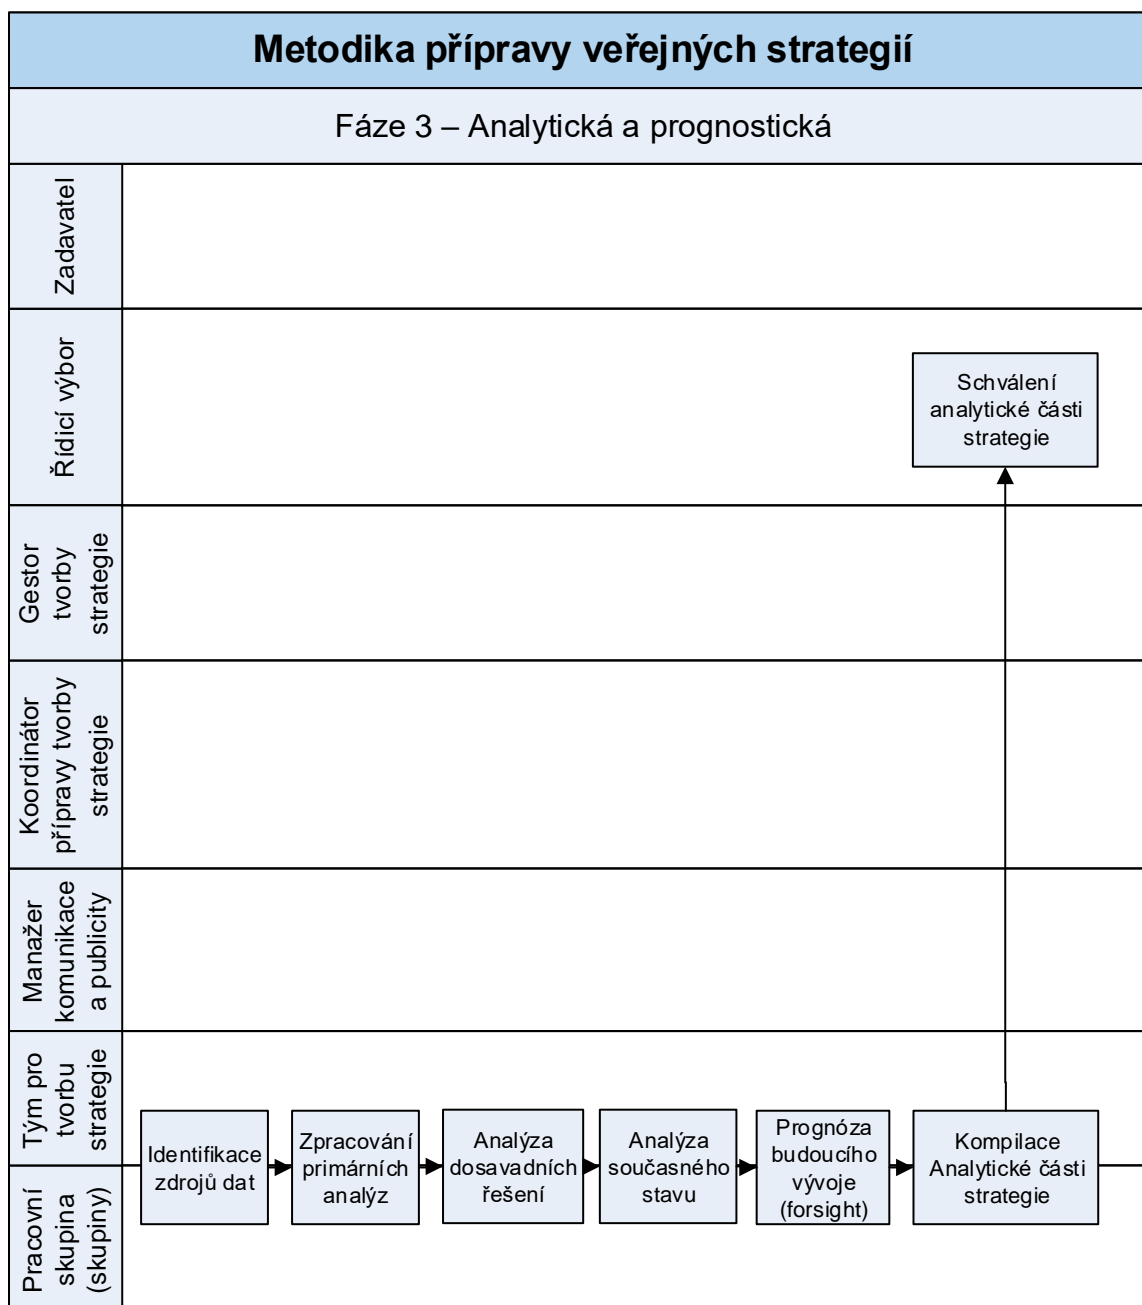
Metodika přípravy veřejných strategií

Fáze 3 – Analytická a prognostická

Zadavatel

Řídicí výbor

Schválení analytické části strategie

Gestor tvorby strategie

Koordinátor přípravy tvorby strategie

Manažer komunikace a publicity

Tým pro tvorbu strategie

Pracovní skupina (skupiny)

Identifikace zdrojů dat

Zpracování primárních analýz

Analýza dosavadních řešení

Analýza současného stavu

Prognóza budoucího vývoje (forsight)

Kompilace Analytické části strategie